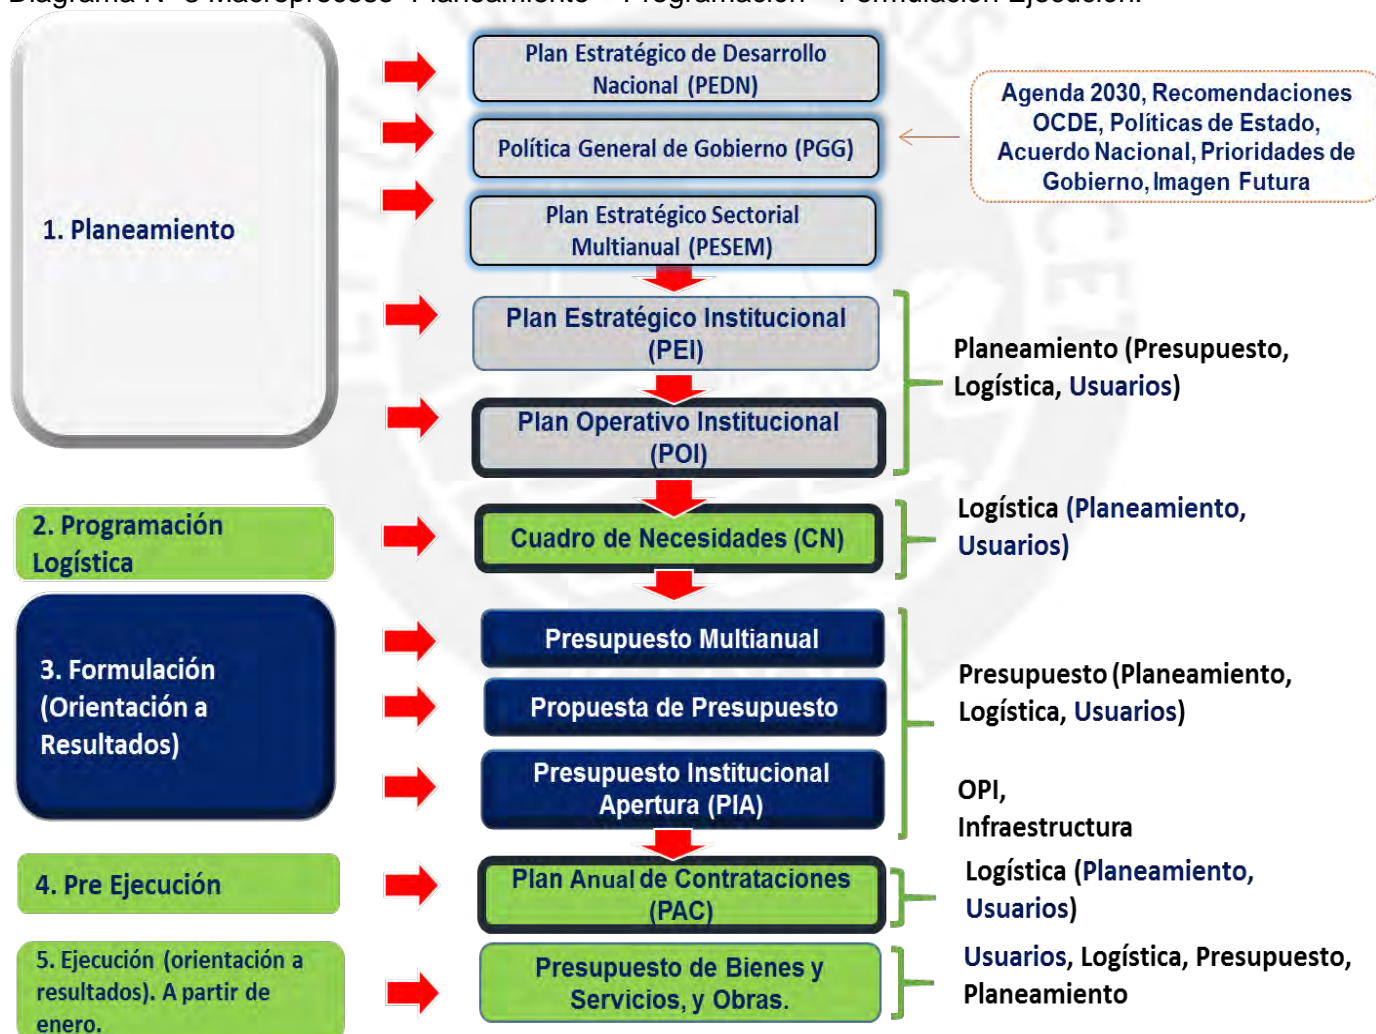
Diagrama N° 3 Macroprocesos Planeamiento – Programación – Formulación Ejecución.

1. Planeamiento

Plan Estratégico de Desarrollo Nacional (PEDN)

Política General de Gobierno (PGG)

Agenda 2030, Recomendaciones OCDE, Políticas de Estado, Acuerdo Nacional, Prioridades de Gobierno, Imagen Futura

Plan Estratégico Sectorial Multianual (PESEM)

Plan Estratégico Institucional (PEI)

Plan Operativo Institucional (POI)

Planeamiento (Presupuesto, Logística, Usuarios)

2. Programación Logística

Cuadro de Necesidades (CN)

Logística (Planeamiento, Usuarios)

3. Formulación (Orientación a Resultados)

Presupuesto Multianual

Propuesta de Presupuesto

Presupuesto Institucional Apertura (PIA)

Presupuesto (Planeamiento, Logística, Usuarios)

OPI, Infraestructura

4. Pre Ejecución

Plan Anual de Contrataciones (PAC)

Logística (Planeamiento, Usuarios)

5. Ejecución (orientación a resultados). A partir de enero.

Presupuesto de Bienes y Servicios, y Obras.

Usuarios, Logística, Presupuesto, Planeamiento